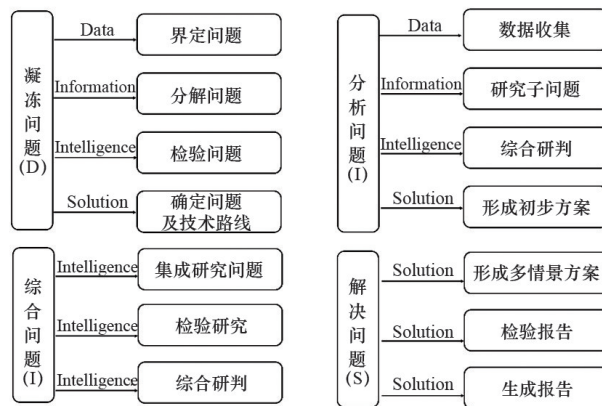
凝练问题(D)

Data
界定问题

Information
分解问题

Intelligence
检验问题

Solution
确定问题及技术路线

分析问题(I)

Data
数据收集

Information
研究子问题

Intelligence
综合研判

Solution
形成初步方案

综合问题(I)

Intelligence
集成研究问题

Intelligence
检验研究

Intelligence
综合研判

解决问题(S)

Solution
形成多情景方案

Solution
检验报告

Solution
生成报告